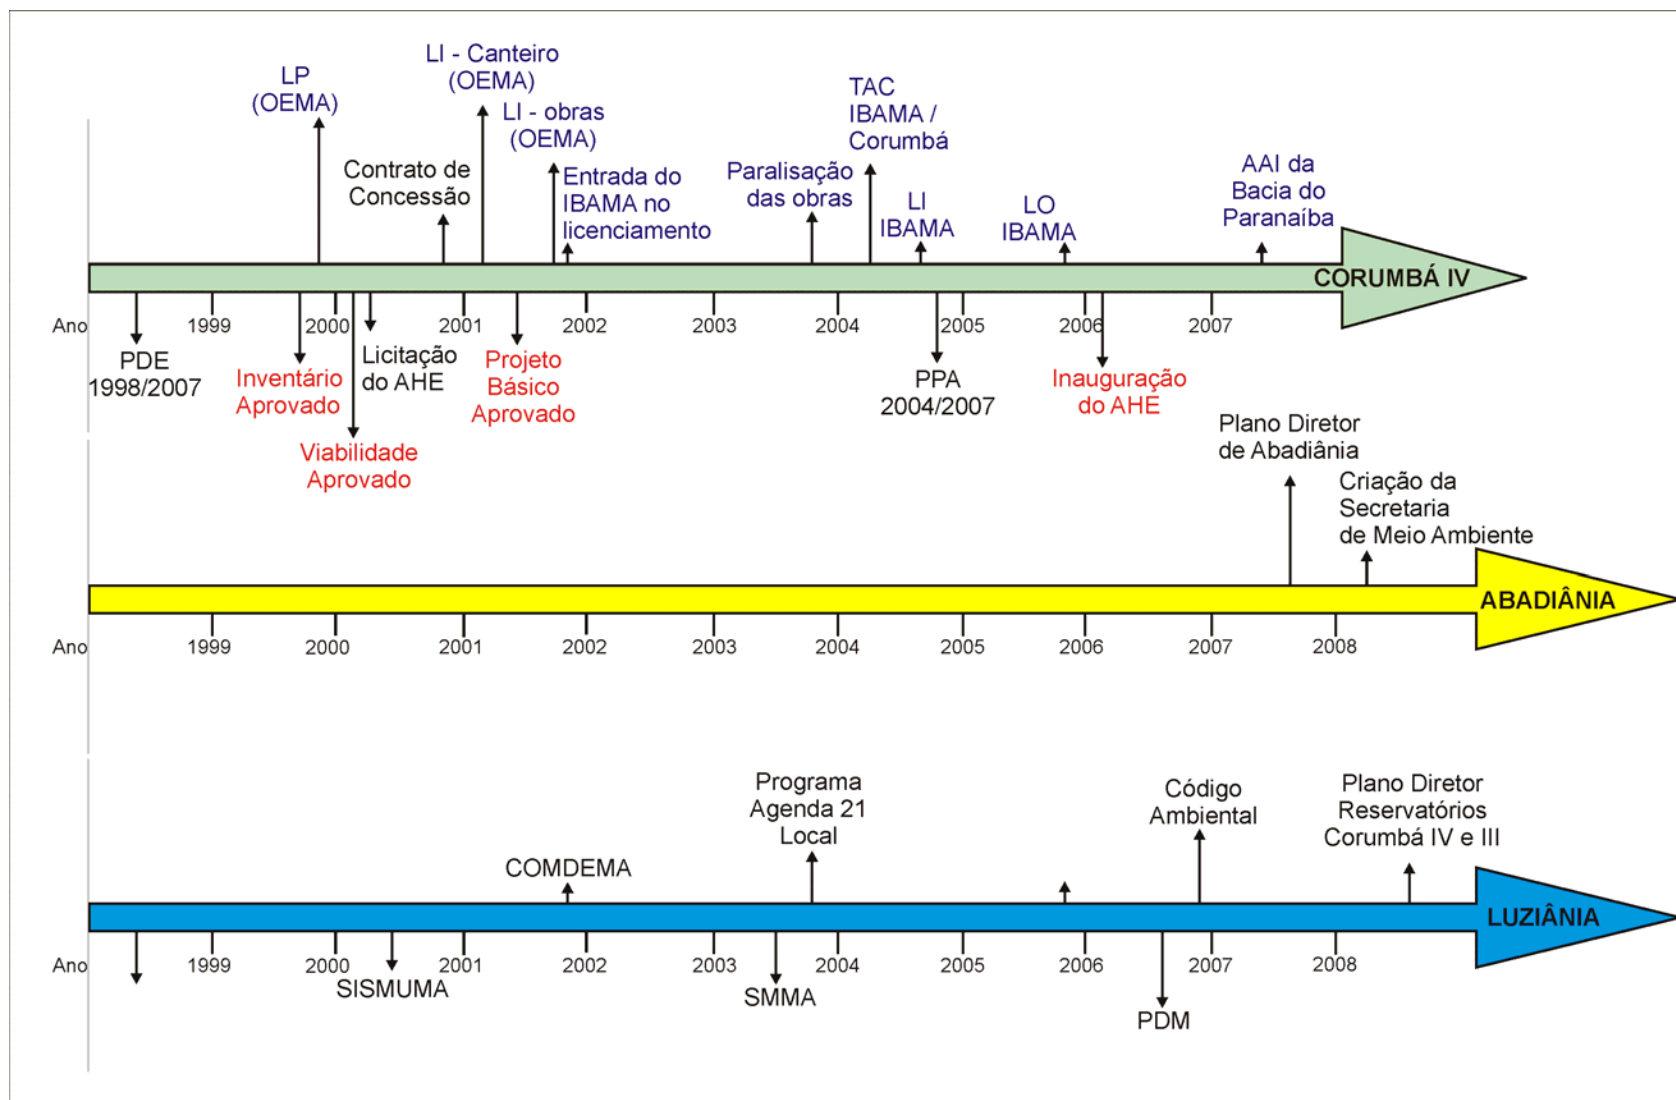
LP (OEMA)

LI - Canteiro (OEMA)

LI - obras (OEMA)

Contrato de Concessão

Entrada do IBAMA no licenciamento

Paralisação das obras

TAC IBAMA / Corumbá

LI IBAMA

LO IBAMA

AAI da Bacia do Paranaíba

CORUMBÁ IV

Ano 1999 2000 2001 2002 2003 2004 2005 2006 2007

PDE 1998/2007

Inventário Aprovado

Licitação do AHE

Projeto Básico Aprovado

Viabilidade Aprovado

PPA 2004/2007

Inauguração do AHE

Plano Diretor de Abadiânia

Criação da Secretaria de Meio Ambiente

ABADIÂNIA

Ano 1999 2000 2001 2002 2003 2004 2005 2006 2007 2008

Programa Agenda 21 Local

Código Ambiental

Plano Diretor Reservatórios Corumbá IV e III

COMDEMA

LUZIÂNIA

Ano 1999 2000 2001 2002 2003 2004 2005 2006 2007 2008

SISMUMA

SMMA

PDM